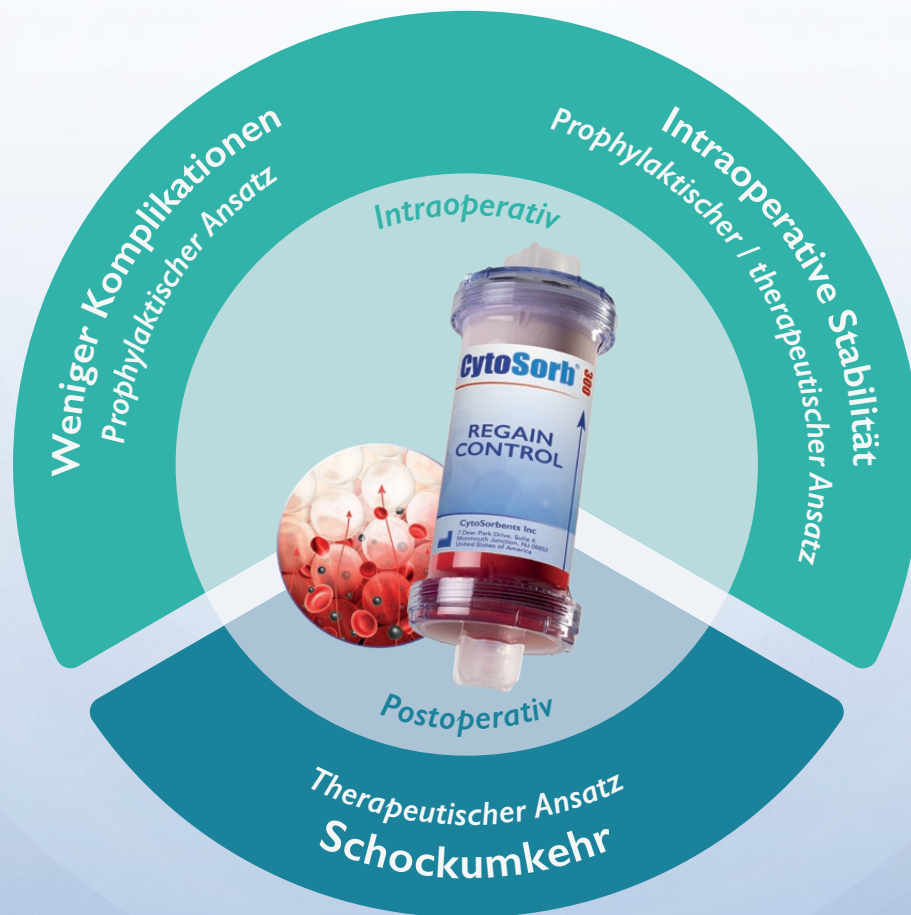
Weniger Komplikationen
Prophylaktischer Ansatz

Intraoperative Stabilität
Prophylaktischer / therapeutischer Ansatz

Intraoperativ

CytoSorb® 300

REGAIN CONTROL

CytoSorbents Inc
7 Deer Park Drive, Suite K
Monmouth Junction, NJ 08852
United States of America

Postoperativ

Therapeutischer Ansatz
Schockumkehr